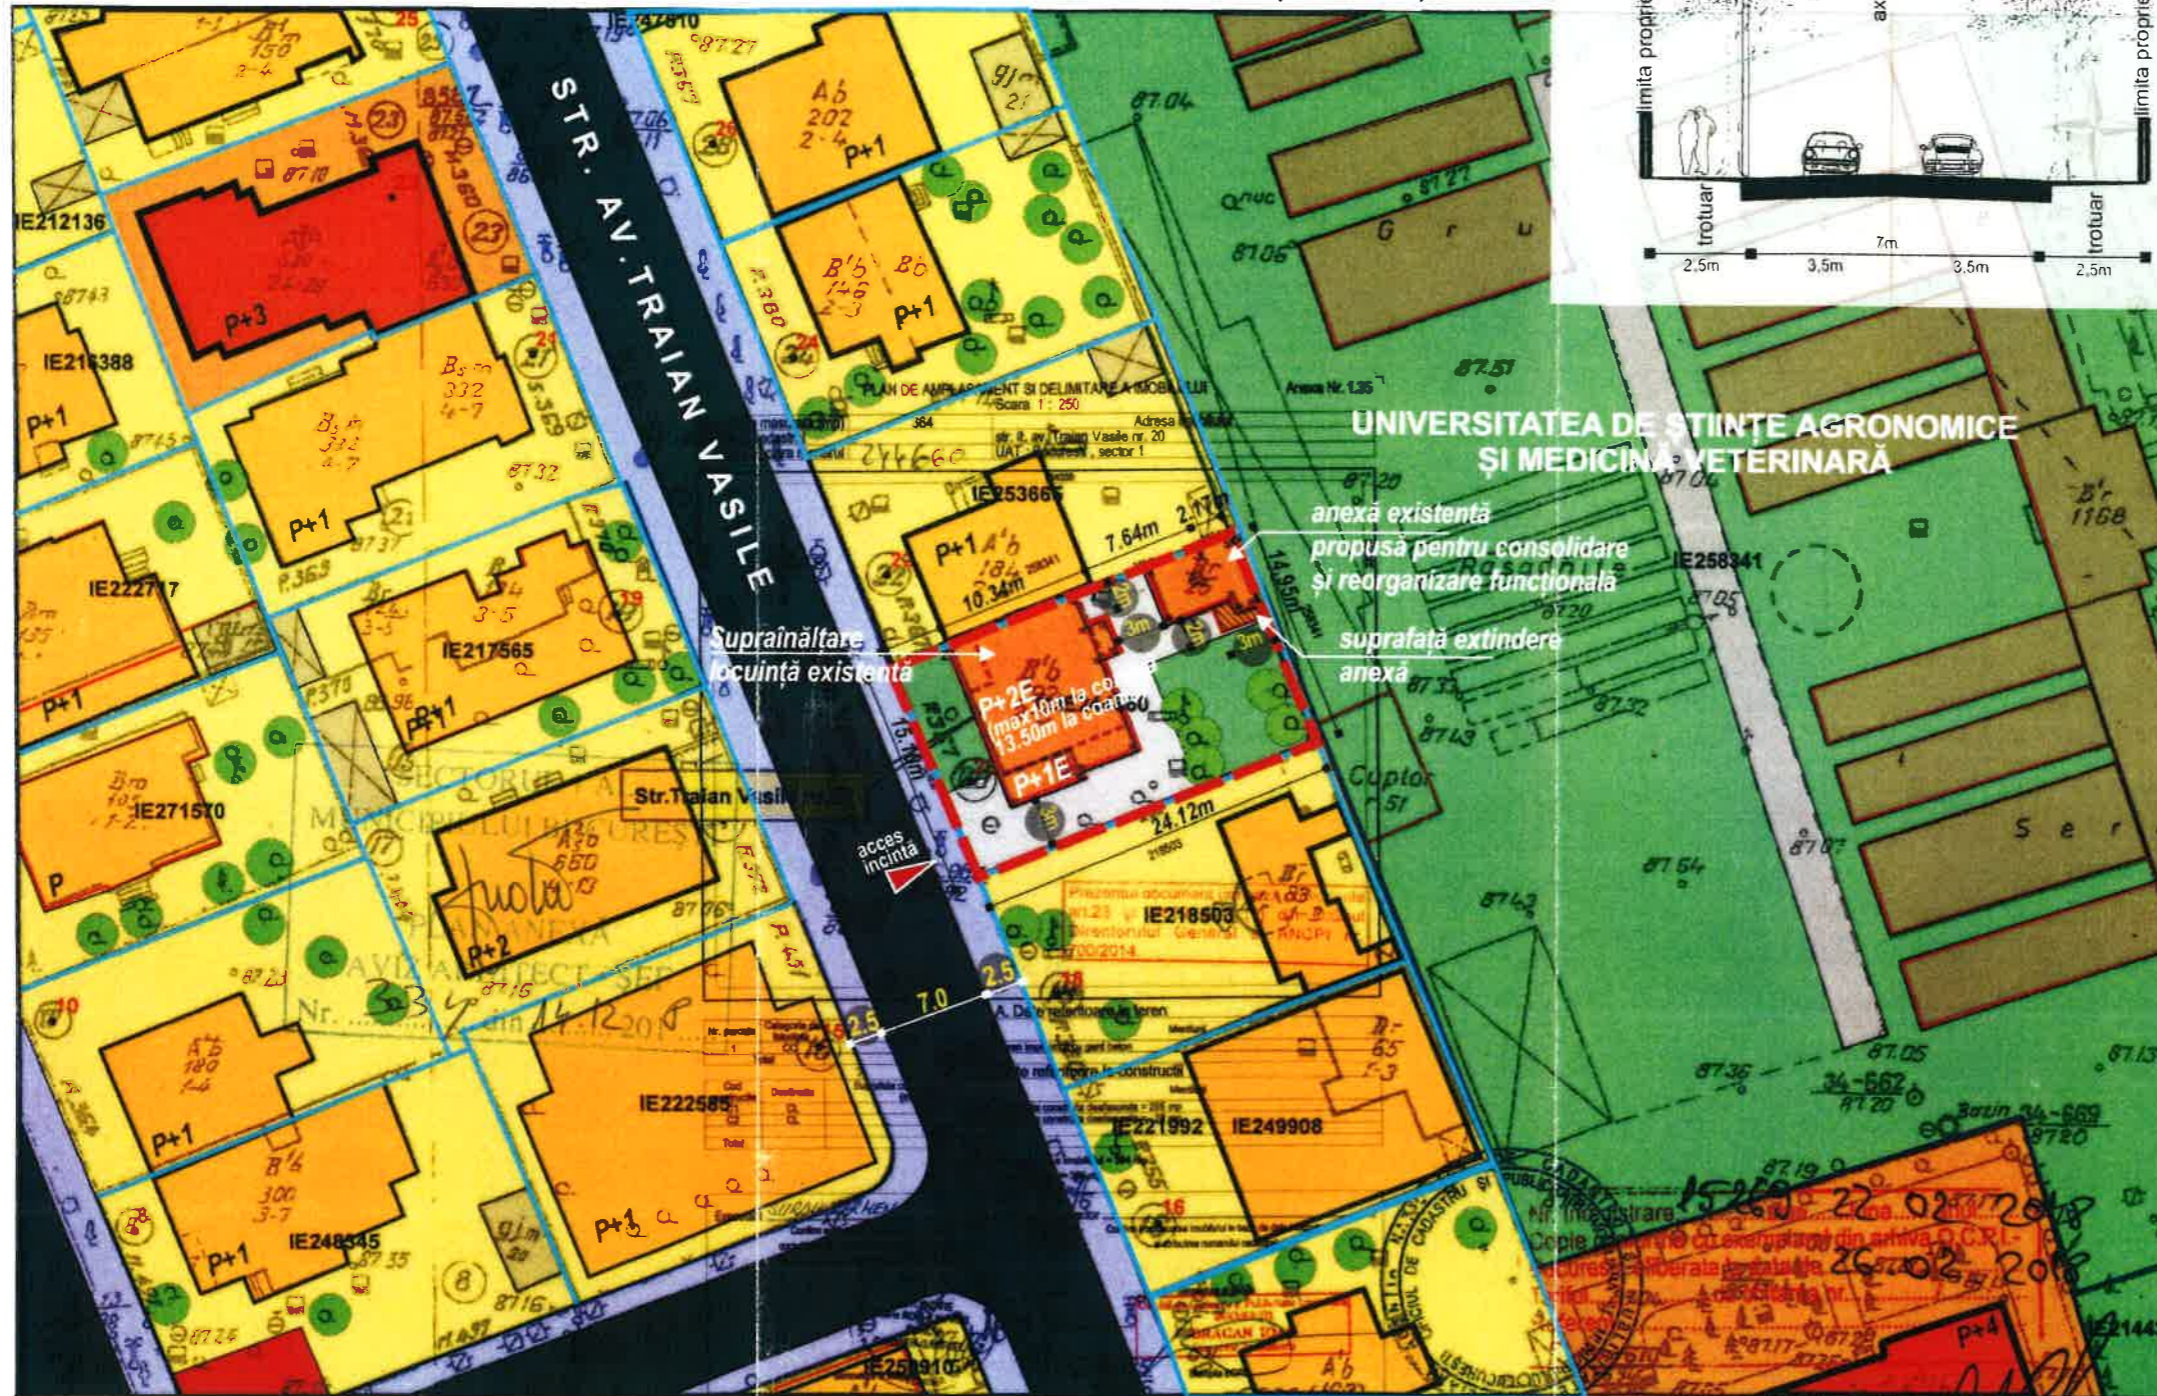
STR. AV. TRAIAN VASILE

limita propr

ax

limita propr

trotuar

trotuar

7m

2,5m

3,5m

3,5m

2,5m

IE247810

IE212136

IE216388

IE222717

IE217565

IE271570

IE222585

IE248345

IE253665

IE258341

IE218503

IE221992

IE249908

IE250910

P+3

P+1

P+1

P+1

P+1

P+1

P+1

P+1

P+2

P+1

P+1

P+1

P

P+4

Ab 202 2-4

B'b 146 2-3

Bb

Bsm 332 4-7

A'b 184

A'b 180 1-4

B'b 300 3-7

Ab 550

PLAN DE AMPLASAMENT ȘI DELIMITARE A IMOBILULUI

Scara 1 : 250

str. Av. Traian Vasile nr. 20

sector 1

UNIVERSITATEA DE ȘTIINȚE AGRONOMICE ȘI MEDICINĂ VETERINARĂ

anexă existentă propusă pentru consolidare și reorganizare funcțională

suprafață extindere anexă

Supraînălțare locuință existentă

P+2E (max10m la cornișă 13.50m la coamă)

P+1E

7.64m

2.17m

10.34m

14.95m

15.10m

24.12m

3m

3m

2m

3m

3m

acces incintă

Str.Traian Vasile

2.5

7.0

2.5

Gru

Ser

Cuptor 51

B'r 1168

87.04

87.06

87.51

87.05

87.36

87.13

34-662 87.20

Bazin 34-669 87.20

A. Date referitoare la teren

Nr. înregistrare 15269 22.02.2016

Copie ... din arhiva O.C.P.I.

26.02.2016

SECTORUL 1 AL MUNICIPIULUI BUCUREȘTI

ANEXA

AVIZ ARHITECT ȘEF

Nr. 534 din 14.12.2018

16

18

24

25

23

21

19

10

8